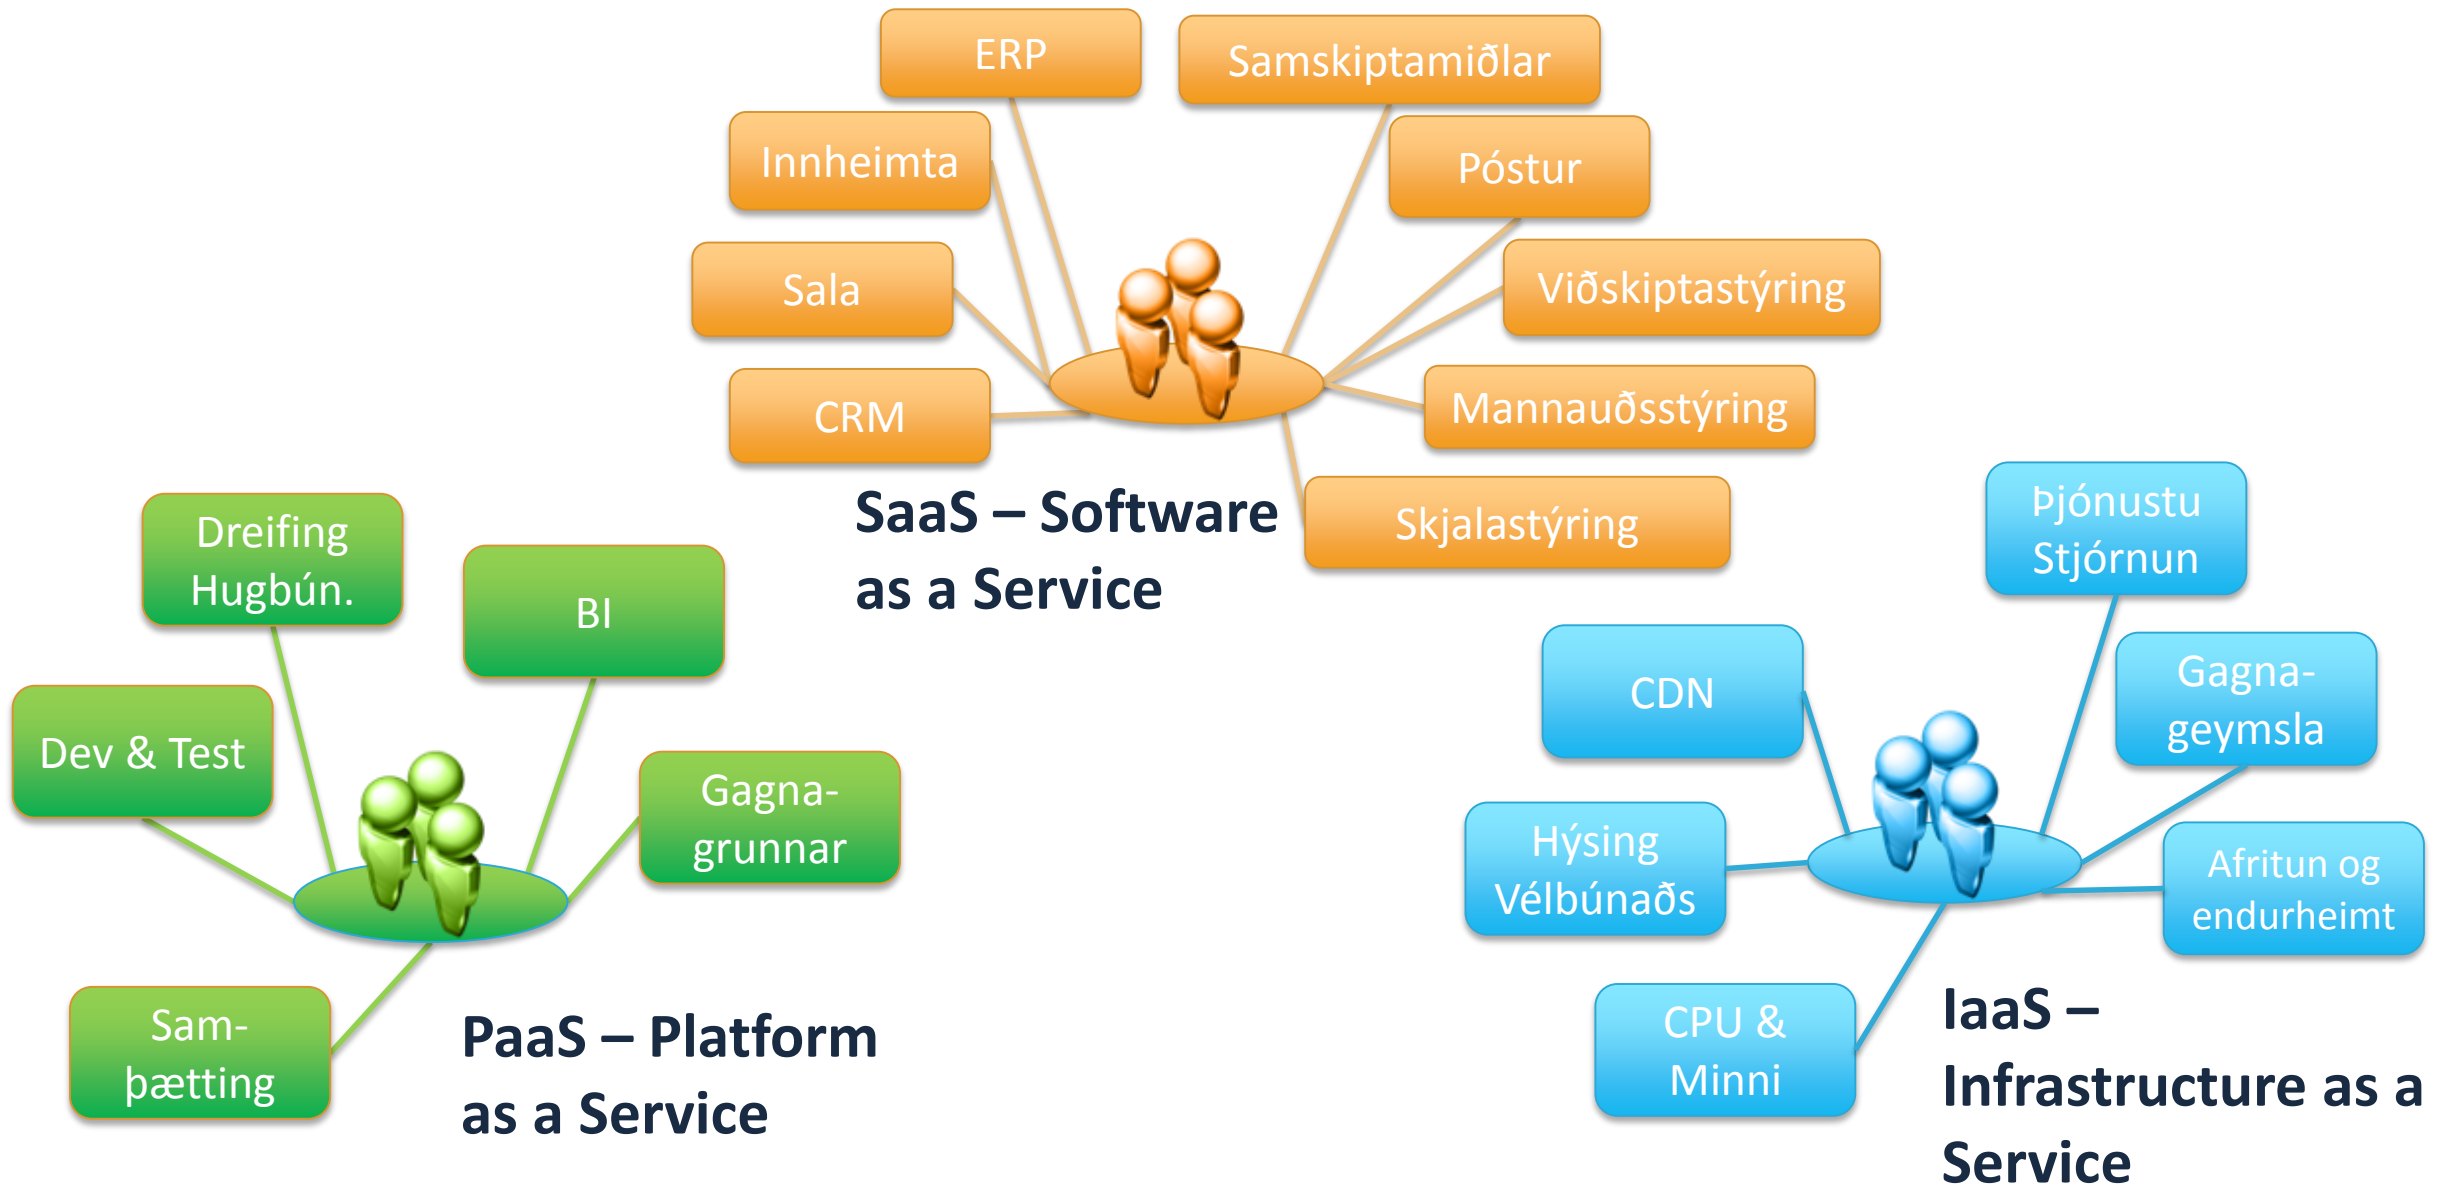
ERP

Samskiptamiðlar

Innheimta

Póstur

Sala

Viðskiptastýring

CRM

Mannauðsstýring

Skjalastýring

SaaS – Software as a Service

Dreifing Hugbún.

BI

Dev & Test

Gagna-grunnar

Sam-þætting

PaaS – Platform as a Service

Þjónustu Stjórnun

CDN

Gagna-geymsla

Hýsing Vélbúnaðs

Afritun og endurheimt

CPU & Minni

IaaS – Infrastructure as a Service